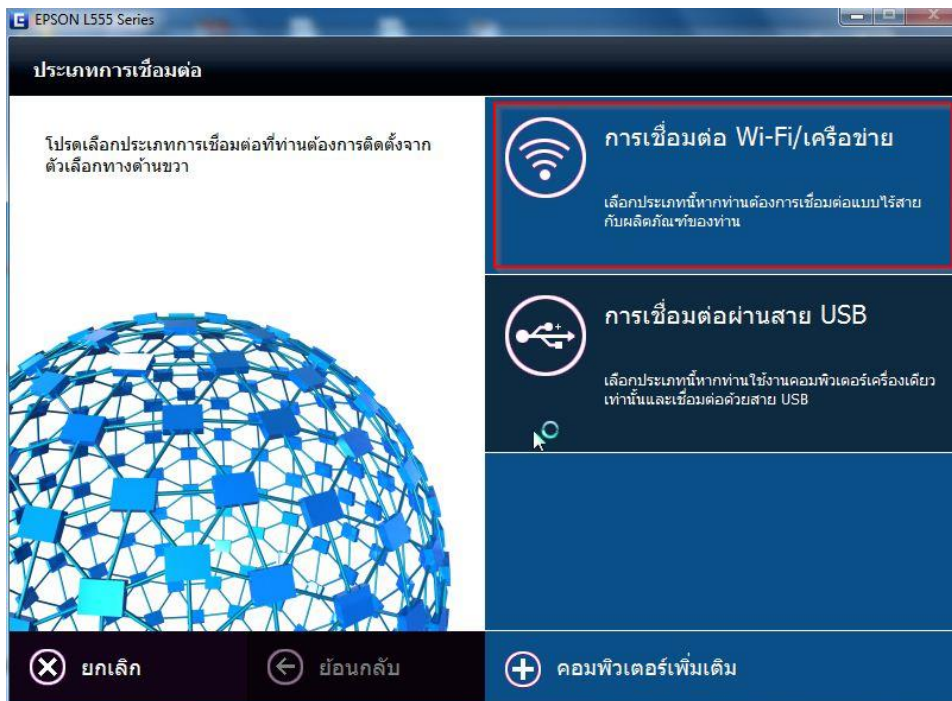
EPSON L555 Series

ประเภทการเชื่อมต่อ

โปรดเลือกประเภทการเชื่อมต่อที่ท่านต้องการติดตั้งจากตัวเลือกทางด้านขวา

การเชื่อมต่อ Wi-Fi/เครือข่าย

เลือกประเภทนี้หากท่านต้องการเชื่อมต่อแบบไร้สายกับผลิตภัณฑ์ของท่าน

การเชื่อมต่อผ่านสาย USB

เลือกประเภทนี้หากท่านใช้งานคอมพิวเตอร์เครื่องเดียวเท่านั้นและเชื่อมต่อด้วยสาย USB

ยกเลิก

ย้อนกลับ

คอมพิวเตอร์เพิ่มเติม